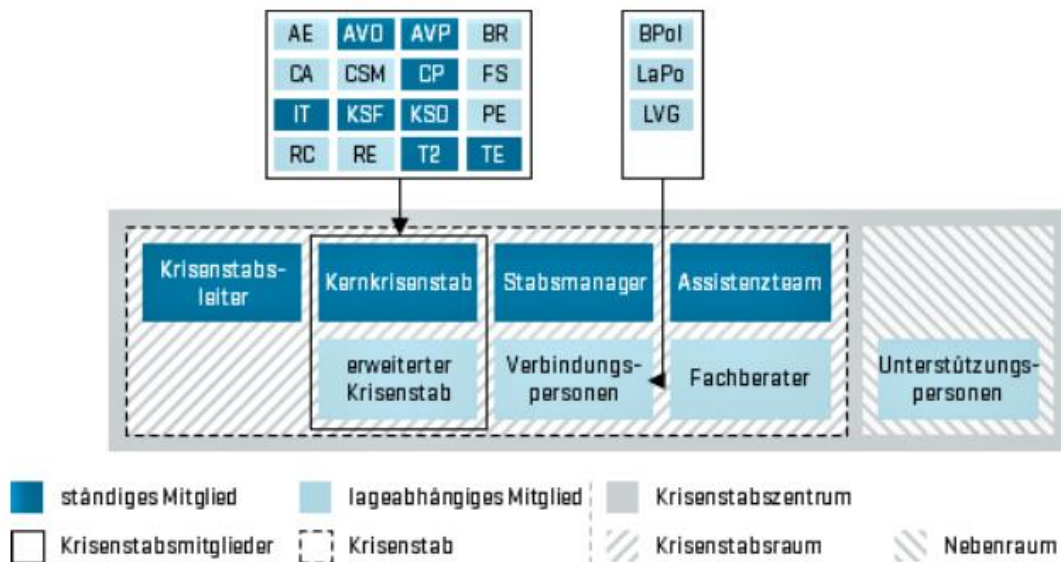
| AE | AVO | AVP | BR |
|---|---|---|---|
| CA | CSM | CP | FS |
| IT | KSF | KSO | PE |
| RC | RE | T2 | TE |

BPol
LaPo
LVG

Krisenstabsleiter

Kernkrisenstab

Stabsmanager

Assistenzteam

erweiterter Krisenstab

Verbindungspersonen

Fachberater

Unterstützungspersonen

ständiges Mitglied
lageabhängiges Mitglied
Krisenstabszentrum
Krisenstabsmitglieder
Krisenstab
Krisenstabsraum
Nebenraum